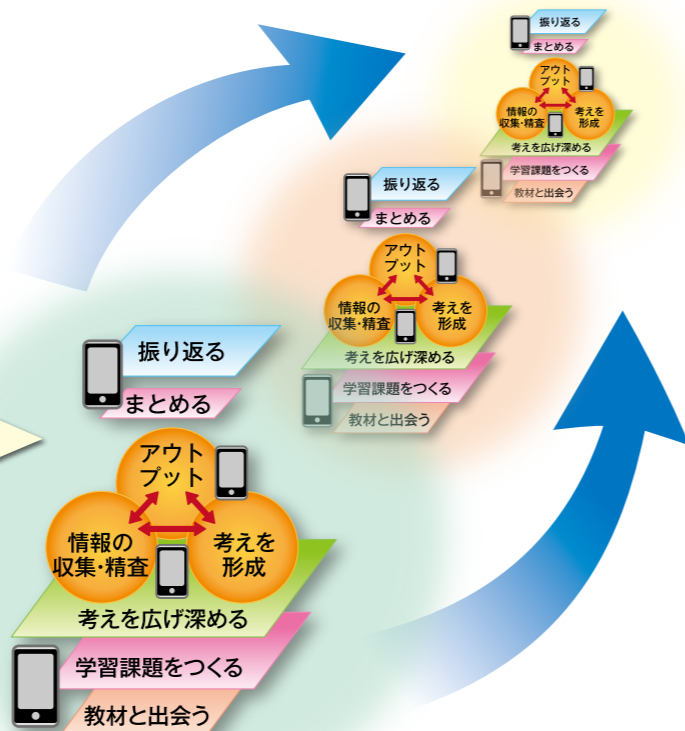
振り返る
まとめる
アウトプット
情報の収集・精査
考えを形成
考えを広げ深める
学習課題をつくる
教材と出会う

振り返る
まとめる
アウトプット
情報の収集・精査
考えを形成
考えを広げ深める
学習課題をつくる
教材と出会う

振り返る
まとめる
アウトプット
情報の収集・精査
考えを形成
考えを広げ深める
学習課題をつくる
教材と出会う